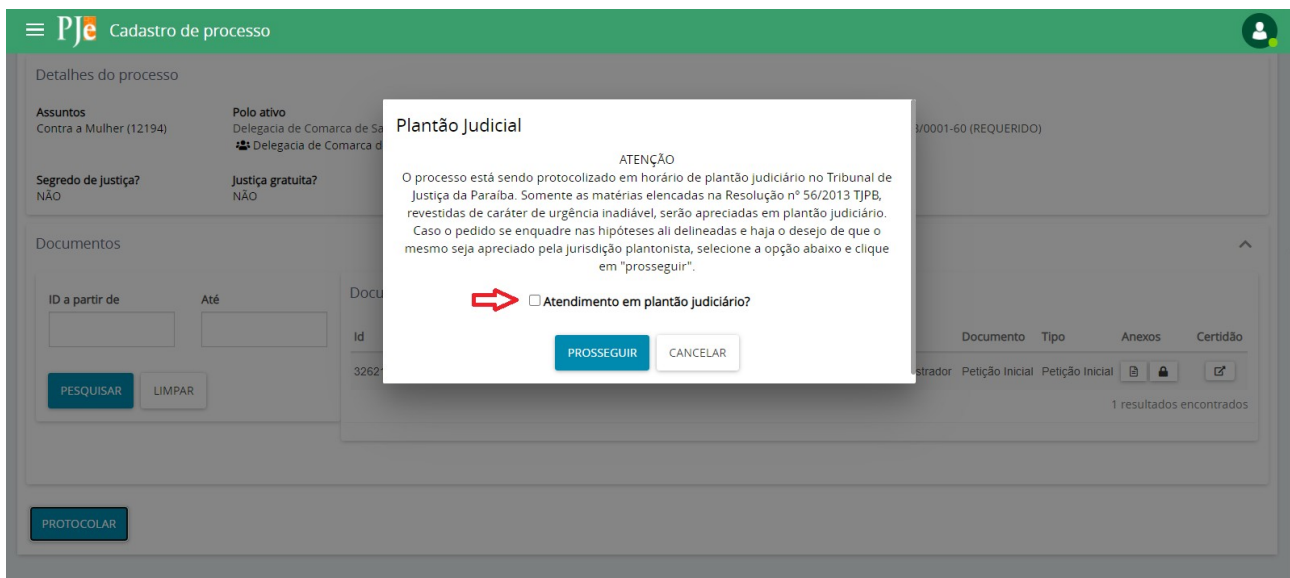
PJe Cadastro de processo

Detalhes do processo

Assuntos
Contra a Mulher (12194)

Polo ativo
Delegacia de Comarca de Sa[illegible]
Delegacia de Comarca d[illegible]

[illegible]3/0001-60 (REQUERIDO)

Segredo de justiça?
NÃO

Justiça gratuita?
NÃO

Documentos

ID a partir de
Até

PESQUISAR
LIMPAR

Docu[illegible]

| Id | | Documento | Tipo | Anexos | Certidão |
|---|---|---|---|---|---|
| 3262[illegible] | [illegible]strador | Petição Inicial | Petição Inicial | | |

1 resultados encontrados

PROTOCOLAR

Plantão Judicial

ATENÇÃO
O processo está sendo protocolizado em horário de plantão judiciário no Tribunal de Justiça da Paraíba. Somente as matérias elencadas na Resolução nº 56/2013 TJPB, revestidas de caráter de urgência inadiável, serão apreciadas em plantão judiciário. Caso o pedido se enquadre nas hipóteses ali delineadas e haja o desejo de que o mesmo seja apreciado pela jurisdição plantonista, selecione a opção abaixo e clique em "prosseguir".

Atendimento em plantão judiciário?

PROSSEGUIR
CANCELAR